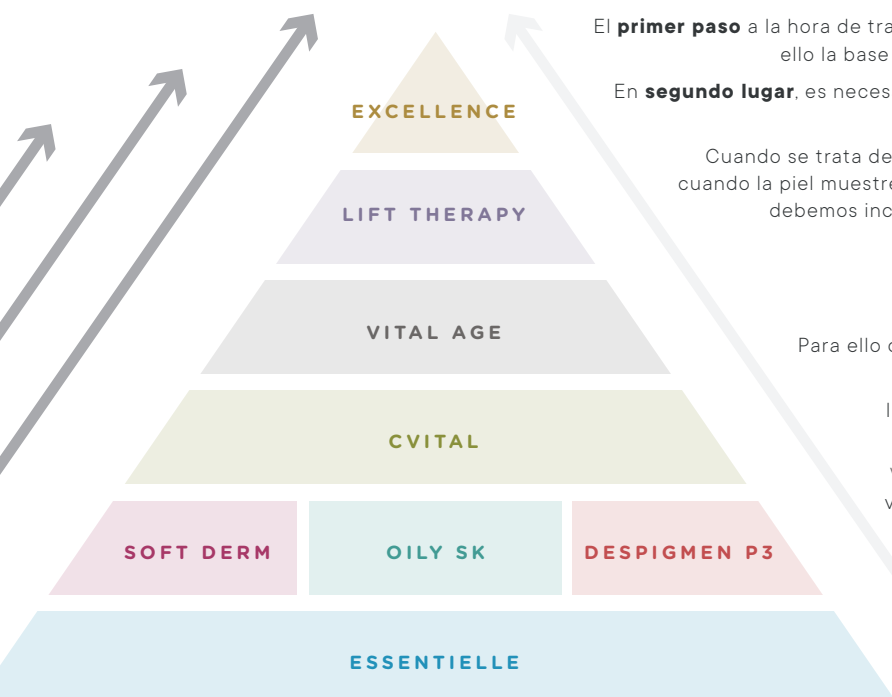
El **primer paso** a la hora de tra
ello la base

En **segundo lugar**, es neces

Cuando se trata de
cuando la piel muestre
debemos inc

Para ello c

I

v
v

EXCELLENCE

LIFT THERAPY

VITAL AGE

CVITAL

SOFT DERM

OILY SK

DESPIGMEN P3

ESSENTIELLE